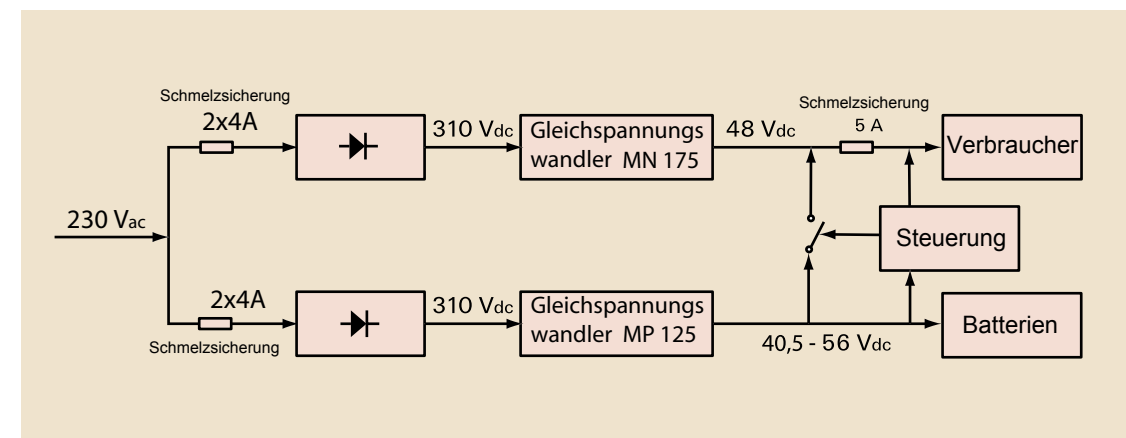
Schmelzsicherung
2x4A
310 Vdc
Gleichspannungs wandler MN 175
48 Vdc
Schmelzsicherung
5 A
Verbraucher
230 Vac
Steuerung
2x4A
310 Vdc
Gleichspannungs wandler MP 125
Batterien
Schmelzsicherung
40,5 - 56 Vdc